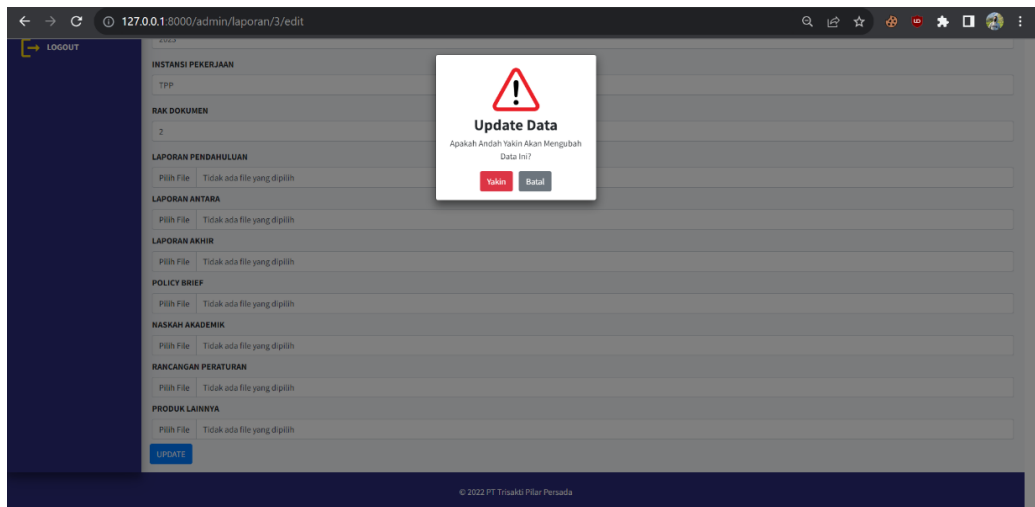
127.0.0.1:8000/admin/laporan/3/edit

LOGOUT

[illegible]

INSTANSI PEKERJAAN

TPP

RAK DOKUMEN

2

LAPORAN PENDAHULUAN

Pilih File Tidak ada file yang dipilih

LAPORAN ANTARA

Pilih File Tidak ada file yang dipilih

LAPORAN AKHIR

Pilih File Tidak ada file yang dipilih

POLICY BRIEF

Pilih File Tidak ada file yang dipilih

NASKAH AKADEMIK

Pilih File Tidak ada file yang dipilih

RANCANGAN PERATURAN

Pilih File Tidak ada file yang dipilih

PRODUK LAINNYA

Pilih File Tidak ada file yang dipilih

UPDATE

Update Data

Apakah Andah Yakin Akan Mengubah Data Ini?

Yakin Batal

© 2022 PT Trisakti Pilar Persada